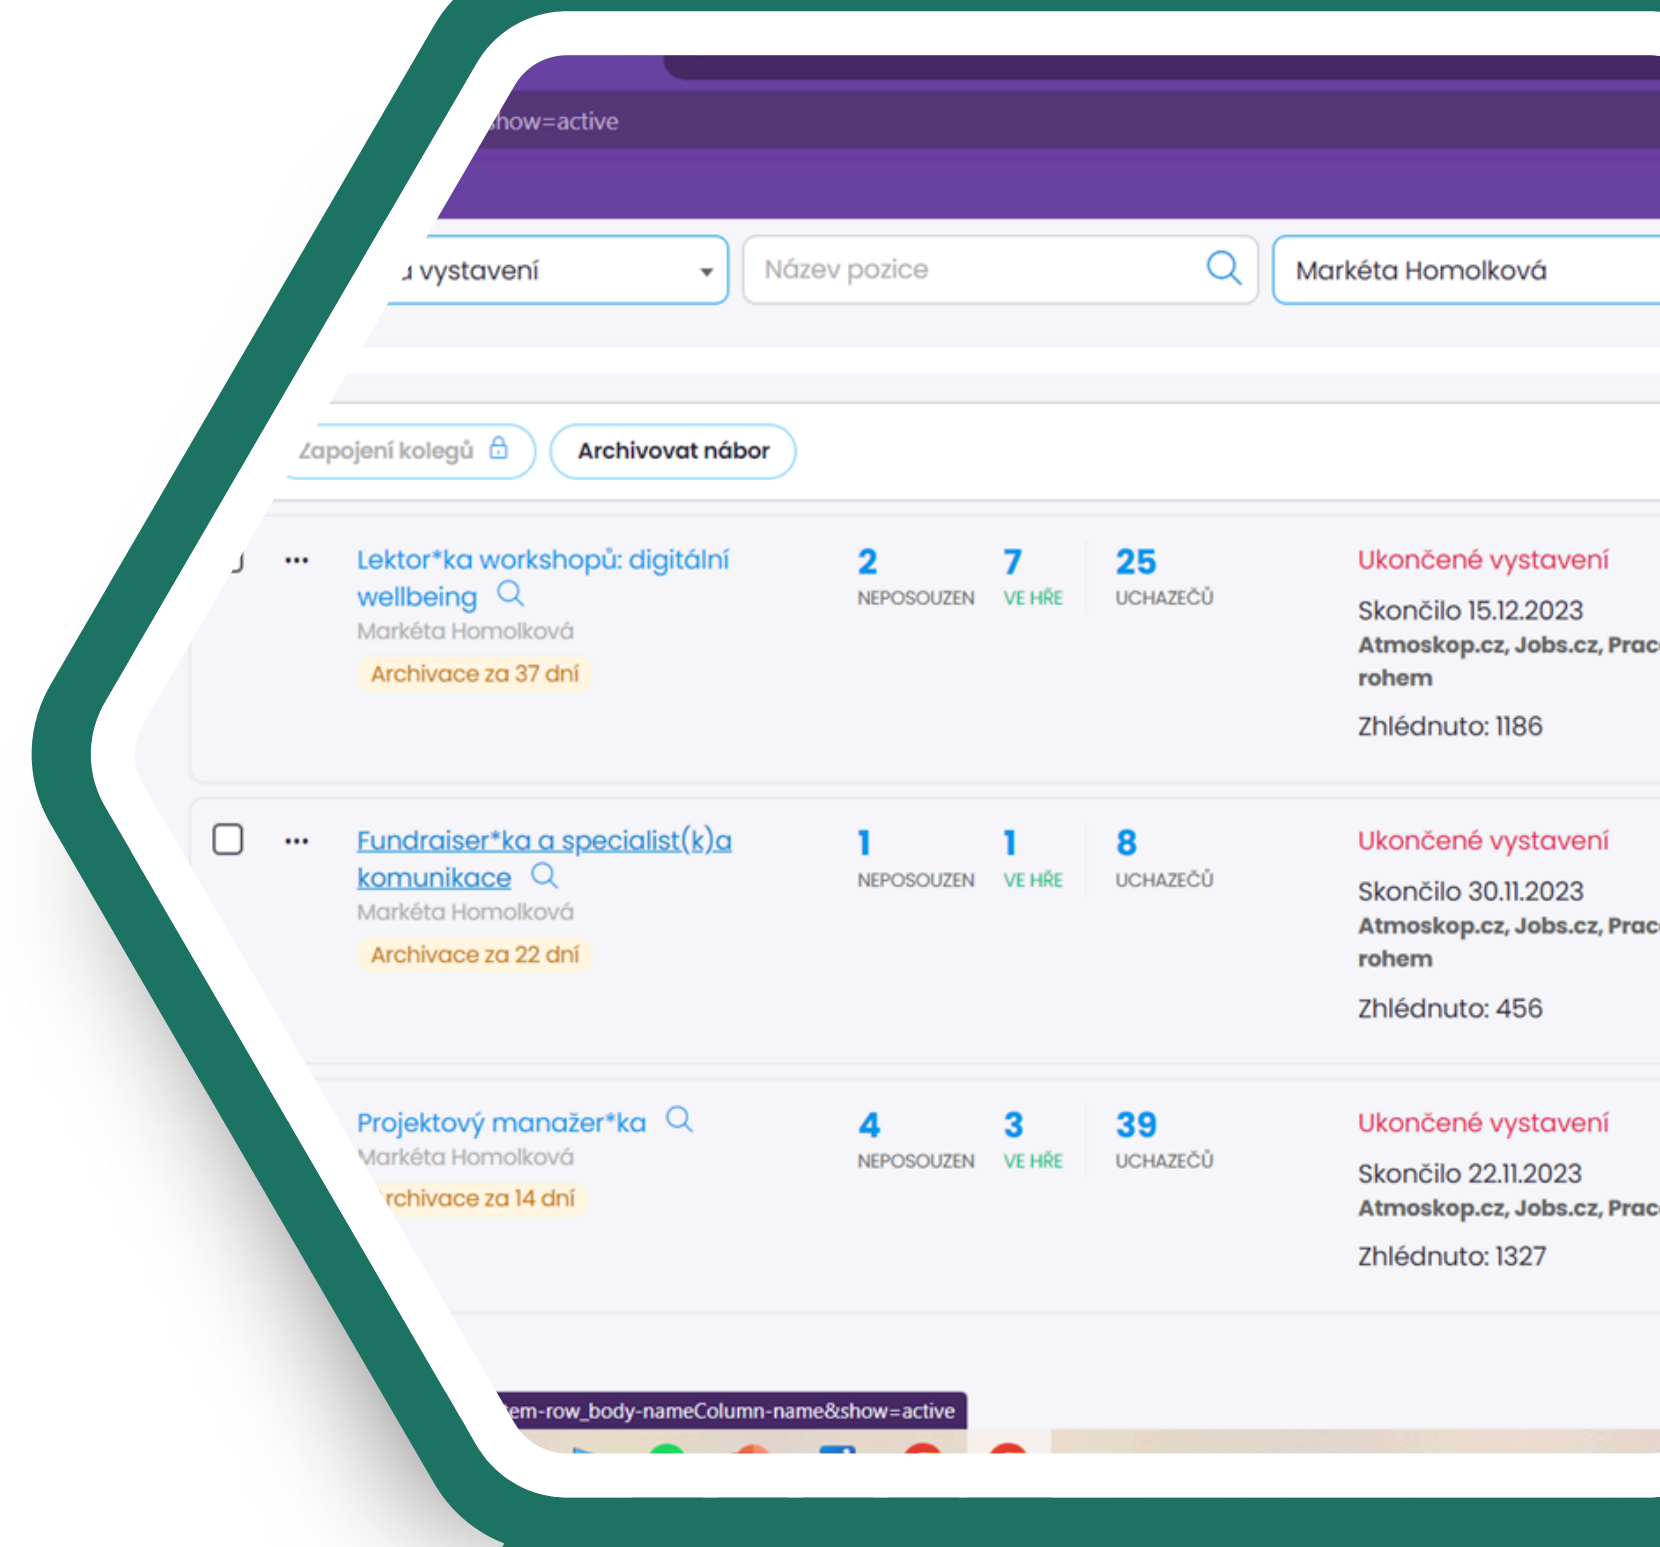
how=active

ı vystavení

Název pozice

Markéta Homolková

Zapojení kolegů

Archivovat nábor

...

Lektor*ka workshopů: digitální wellbeing

Markéta Homolková

Archivace za 37 dní

2 NEPOSOUZEN

7 VE HŘE

25 UCHAZEČŮ

Ukončené vystavení

Skončilo 15.12.2023

Atmoskop.cz, Jobs.cz, Prac

rohem

Zhlédnuto: 1186

...

Fundraiser*ka a specialist(k)a komunikace

Markéta Homolková

Archivace za 22 dní

1 NEPOSOUZEN

1 VE HŘE

8 UCHAZEČŮ

Ukončené vystavení

Skončilo 30.11.2023

Atmoskop.cz, Jobs.cz, Prac

rohem

Zhlédnuto: 456

Projektový manažer*ka

Markéta Homolková

rchivace za 14 dní

4 NEPOSOUZEN

3 VE HŘE

39 UCHAZEČŮ

Ukončené vystavení

Skončilo 22.11.2023

Atmoskop.cz, Jobs.cz, Prac

Zhlédnuto: 1327

em-row_body-nameColumn-name&show=active